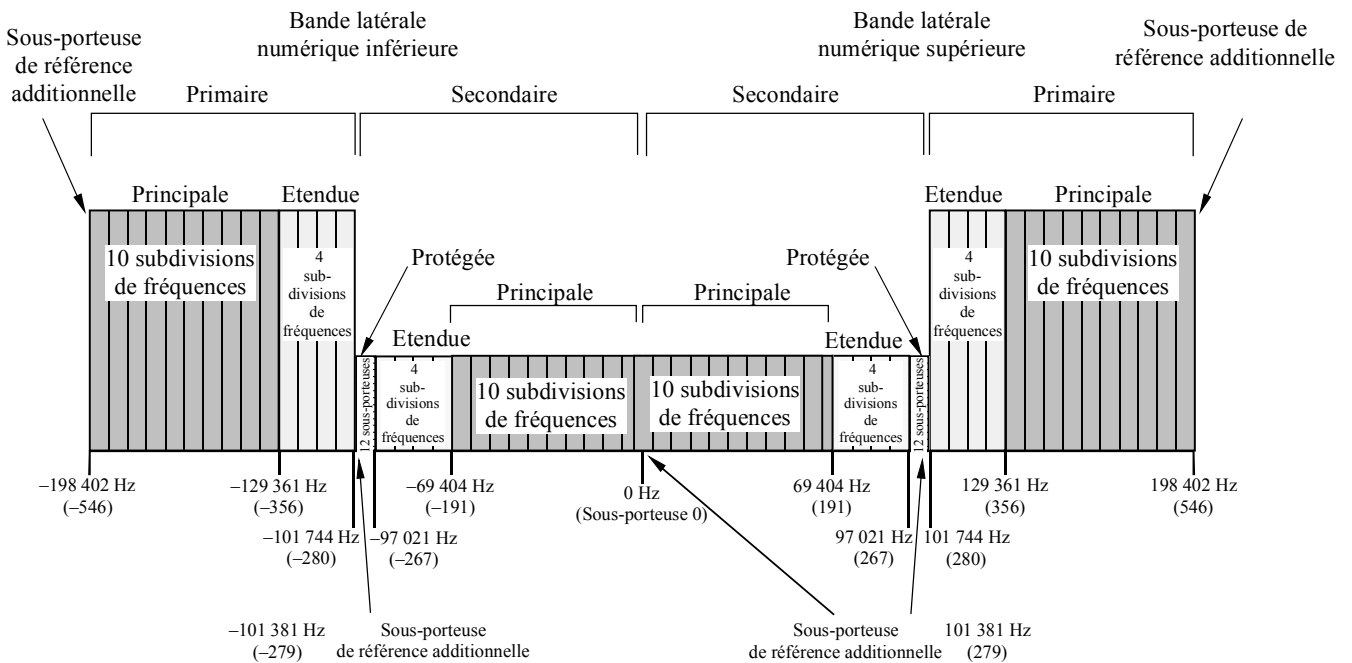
Sous-porteuse de référence additionnelle

Bande latérale numérique inférieure

Primaire

Secondaire

Bande latérale numérique supérieure

Secondaire

Primaire

Sous-porteuse de référence additionnelle

Principale

Etendue

10 subdivisions de fréquences

4 sub-divisions de fréquences

Protégée

Principale

Principale

Protégée

Etendue

Principale

4 sub-divisions de fréquences

10 subdivisions de fréquences

Etendue

Etendue

12 sous-porteuses

4 sub-divisions de fréquences

10 subdivisions de fréquences

10 subdivisions de fréquences

4 sub-divisions de fréquences

12 sous-porteuses

–198 402 Hz (–546)

–129 361 Hz (–356)

–101 744 Hz (–280)

–97 021 Hz (–267)

–69 404 Hz (–191)

0 Hz (Sous-porteuse 0)

69 404 Hz (191)

97 021 Hz (267)

101 744 Hz (280)

129 361 Hz (356)

198 402 Hz (546)

–101 381 Hz (–279)

Sous-porteuse de référence additionnelle

Sous-porteuse de référence additionnelle

101 381 Hz (279)